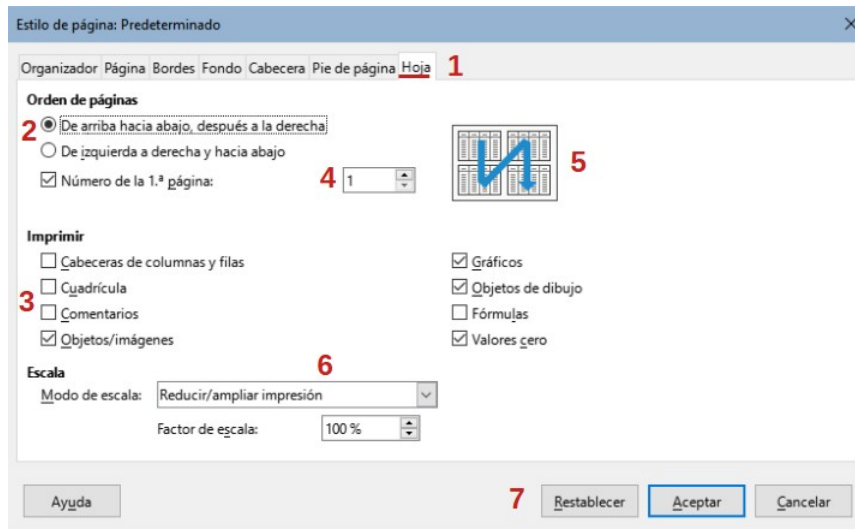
Estilo de página: Predeterminado

Organizador Página Bordes Fondo Cabecera Pie de página Hoja 1

Orden de páginas

2 De arriba hacia abajo, después a la derecha

De izquierda a derecha y hacia abajo

Número de la 1.ª página: 4 1

5

Imprimir

Cabeceras de columnas y filas

3 Cuadrícula

Comentarios

Objetos/imágenes

Gráficos

Objetos de dibujo

Fórmulas

Valores cero

6

Escala

Modo de escala: Reducir/ampliar impresión

Factor de escala: 100 %

Ayuda

7 Restablecer Aceptar Cancelar